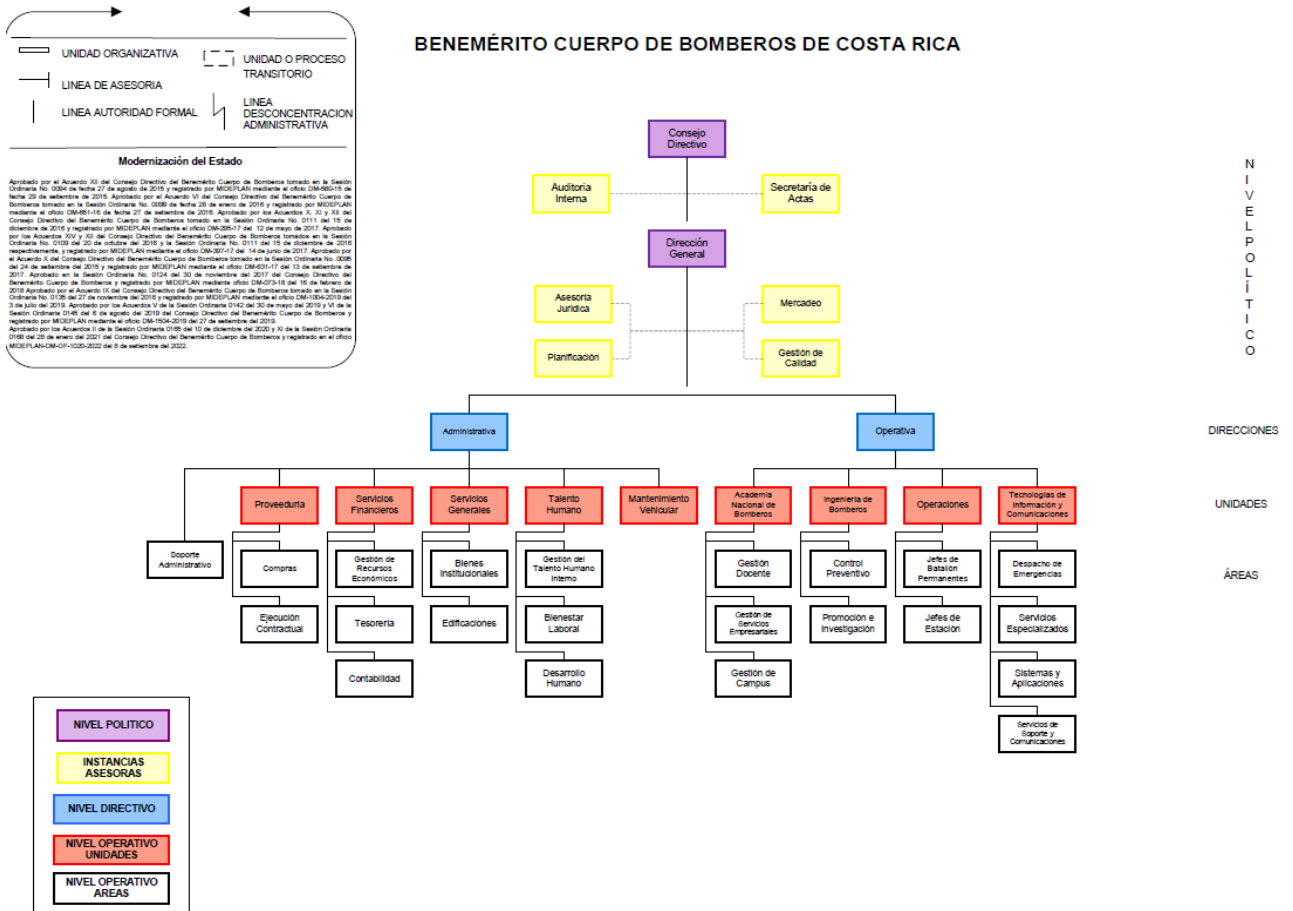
UNIDAD ORGANIZATIVA
UNIDAD O PROCESO TRANSITORIO
LINEA DE ASESORIA
LINEA AUTORIDAD FORMAL
LINEA DESCONCENTRACION ADMINISTRATIVA

Modernización del Estado

Aprobado por el Acuerdo XII del Consejo Directivo del Benemérito Cuerpo de Bomberos tomado en la Sesión Ordinaria No. 0094 de fecha 27 de agosto de 2015 y registrado por MIDEPLAN mediante el oficio DM-580-15 de fecha 29 de setiembre de 2015. Aprobado por el Acuerdo VI del Consejo Directivo del Benemérito Cuerpo de Bomberos tomado en la Sesión Ordinaria No. 0099 de fecha 28 de enero de 2016 y registrado por MIDEPLAN mediante el oficio DM-651-16 de fecha 27 de setiembre de 2016. Aprobado por los Acuerdos X, XI y XII del Consejo Directivo del Benemérito Cuerpo de Bomberos tomado en la Sesión Ordinaria No. 0111 del 15 de diciembre de 2016 y registrado por MIDEPLAN mediante el oficio DM-295-17 del 12 de mayo de 2017. Aprobado por los Acuerdos XIV y XII del Consejo Directivo del Benemérito Cuerpo de Bomberos tomados en la Sesión Ordinaria No. 0109 del 20 de octubre del 2016 y la Sesión Ordinaria No. 0111 del 15 de diciembre de 2016 respectivamente, y registrado por MIDEPLAN mediante el oficio DM-397-17 del 14 de junio de 2017. Aprobado por el Acuerdo X del Consejo Directivo del Benemérito Cuerpo de Bomberos tomado en la Sesión Ordinaria No. 0095 del 24 de setiembre del 2015 y registrado por MIDEPLAN mediante el oficio DM-631-17 del 13 de setiembre de 2017. Aprobado en la Sesión Ordinaria No. 0124 del 30 de noviembre del 2017 del Consejo Directivo del Benemérito Cuerpo de Bomberos y registrado por MIDEPLAN mediante oficio DM-073-18 del 16 de febrero de 2018 Aprobado por el Acuerdo IX del Consejo Directivo del Benemérito Cuerpo de Bomberos tomado en la Sesión Ordinaria No. 0135 del 27 de noviembre del 2018 y registrado por MIDEPLAN mediante el oficio DM-1004-2019 del 3 de julio del 2019. Aprobado por los Acuerdos V de la Sesión Ordinaria 0142 del 30 de mayo del 2019 y VI de la Sesión Ordinaria 0145 del 6 de agosto del 2019 del Consejo Directivo del Benemérito Cuerpo de Bomberos y registrado por MIDEPLAN mediante el oficio DM-1504-2019 del 27 de setiembre del 2019.
Aprobado por los Acuerdos II de la Sesión Ordinaria 0165 del 10 de diciembre del 2020 y XI de la Sesión Ordinaria 0168 del 28 de enero del 2021 del Consejo Directivo del Benemérito Cuerpo de Bomberos y registrado en el oficio MIDEPLAN-DM-OF-1020-2022 del 8 de setiembre del 2022.

BENEMÉRITO CUERPO DE BOMBEROS DE COSTA RICA

Consejo Directivo
Auditoria Interna
Secretaría de Actas
Dirección General
Asesoría Jurídica
Planificación
Mercadeo
Gestión de Calidad

NIVEL POLÍTICO

Administrativa
Operativa
DIRECCIONES

Proveeduría
Servicios Financieros
Servicios Generales
Talento Humano
Mantenimiento Vehicular
Academia Nacional de Bomberos
Ingeniería de Bomberos
Operaciones
Tecnologías de Información y Comunicaciones
UNIDADES

Soporte Administrativo
Compras
Ejecución Contractual
Gestión de Recursos Económicos
Tesorería
Contabilidad
Bienes Institucionales
Edificaciones
Gestión del Talento Humano Interno
Bienestar Laboral
Desarrollo Humano
Gestión Docente
Gestión de Servicios Empresariales
Gestión de Campus
Control Preventivo
Promoción e Investigación
Jefes de Batallón Permanentes
Jefes de Estación
Despacho de Emergencias
Servicios Especializados
Sistemas y Aplicaciones
Servicios de Soporte y Comunicaciones
ÁREAS

NIVEL POLITICO
INSTANCIAS ASESORAS
NIVEL DIRECTIVO
NIVEL OPERATIVO UNIDADES
NIVEL OPERATIVO AREAS